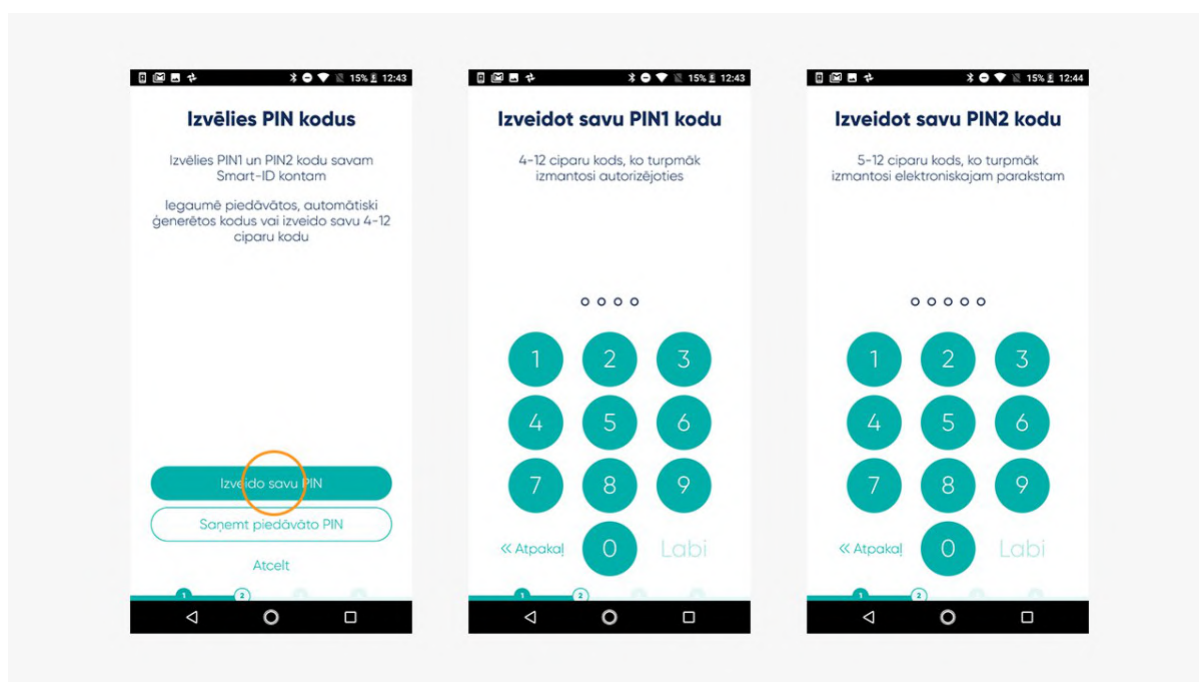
15% 12:43

Izvēlies PIN kodus

Izvēlies PIN1 un PIN2 kodu savam Smart-ID kontam

Iegaumē piedāvātos, automātiski ģenerētos kodus vai izveido savu 4-12 ciparu kodu

Izveido savu PIN

Saņemt piedāvāto PIN

Atcelt

1 2

15% 12:43

Izveidot savu PIN1 kodu

4-12 ciparu kods, ko turpmāk izmantosi autorizējoties

1 2 3
4 5 6
7 8 9
« Atpakaļ 0 Labi

1 2

15% 12:44

Izveidot savu PIN2 kodu

5-12 ciparu kods, ko turpmāk izmantosi elektroniskajam parakstam

1 2 3
4 5 6
7 8 9
« Atpakaļ 0 Labi

1 2